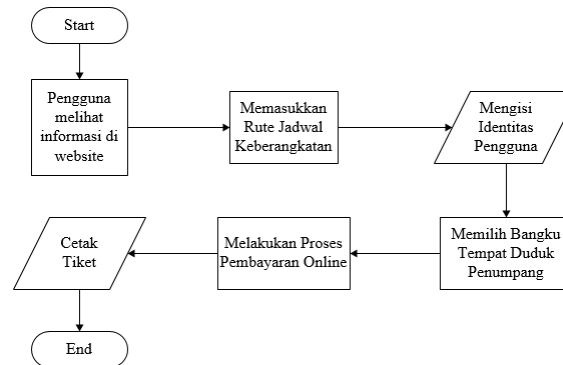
Start

Pengguna melihat informasi di website

Memasukkan Rute Jadwal Keberangkatan

Mengisi Identitas Pengguna

Memilih Bangku Tempat Duduk Penumpang

Melakukan Proses Pembayaran Online

Cetak Tiket

End